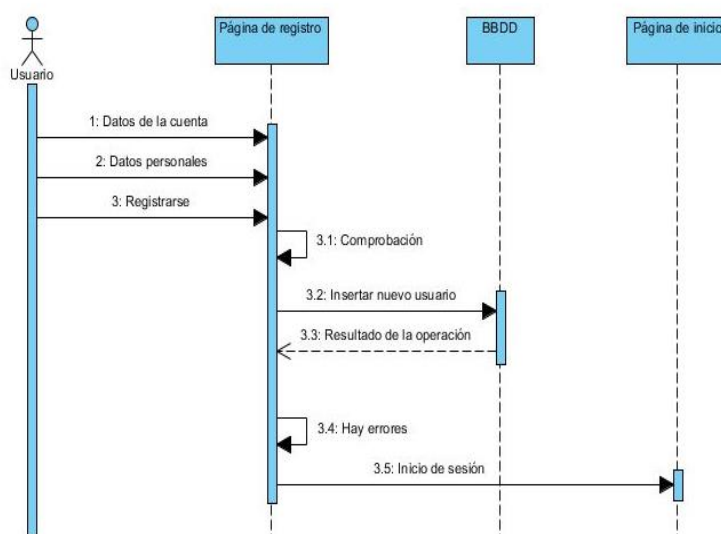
Usuario

Página de registro

BBDD

Página de inicio

1: Datos de la cuenta

2: Datos personales

3: Registrarse

3.1: Comprobación

3.2: Insertar nuevo usuario

3.3: Resultado de la operación

3.4: Hay errores

3.5: Inicio de sesión